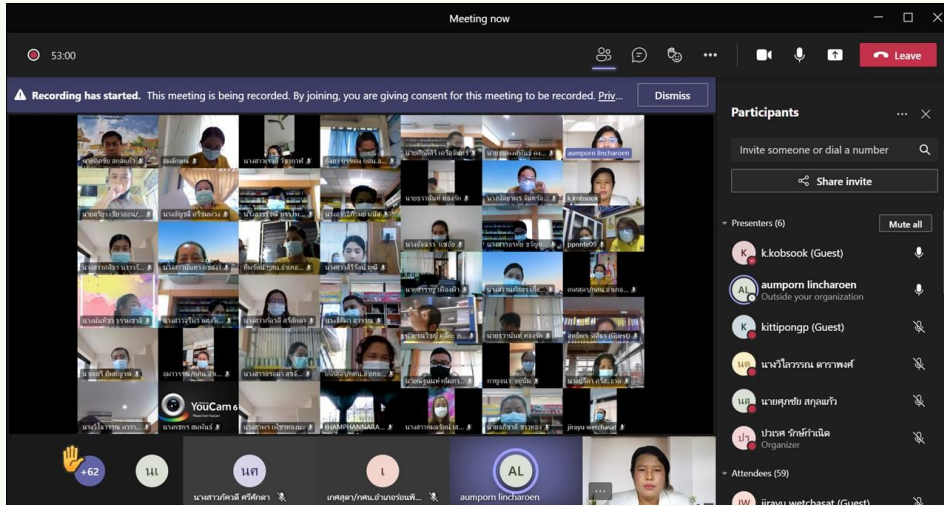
Meeting now

53:00

Leave

Recording has started. This meeting is being recorded. By joining, you are giving consent for this meeting to be recorded. Priv...

Dismiss

aumporn lincharoen

k.kobsook

pppnnte09

YouCam 6

jirayu wetchasat

+62

นเ

นศ

นางสาวศิลาดี ศรีศักดา

เ

เกศสุดา/กศน.อำเภอโพนพิ...

AL

aumporn lincharoen

Participants

Invite someone or dial a number

Share invite

Presenters (6)

Mute all

k.kobsook (Guest)

aumporn lincharoen

Outside your organization

kittipongp (Guest)

นางวิไลวรรณ ดาราพงศ์

นายศุภชัย สกุลแก้ว

ปวเรศ รักษ์กำเนิด

Organizer

Attendees (59)

jirayu wetchasat (Guest)